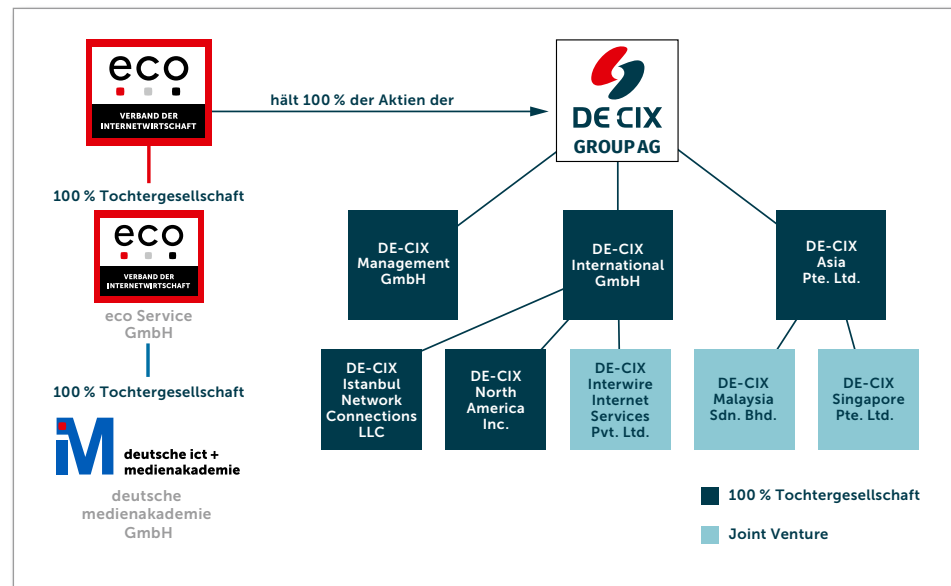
eco
VERBAND DER INTERNETWIRTSCHAFT

hält 100 % der Aktien der

DE CIX
GROUP AG

100 % Tochtergesellschaft

eco
VERBAND DER INTERNETWIRTSCHAFT

eco Service GmbH

100 % Tochtergesellschaft

deutsche ict + medienakademie

deutsche medienakademie GmbH

DE-CIX Management GmbH

DE-CIX International GmbH

DE-CIX Asia Pte. Ltd.

DE-CIX Istanbul Network Connections LLC

DE-CIX North America Inc.

DE-CIX Interwire Internet Services Pvt. Ltd.

DE-CIX Malaysia Sdn. Bhd.

DE-CIX Singapore Pte. Ltd.

100 % Tochtergesellschaft

Joint Venture